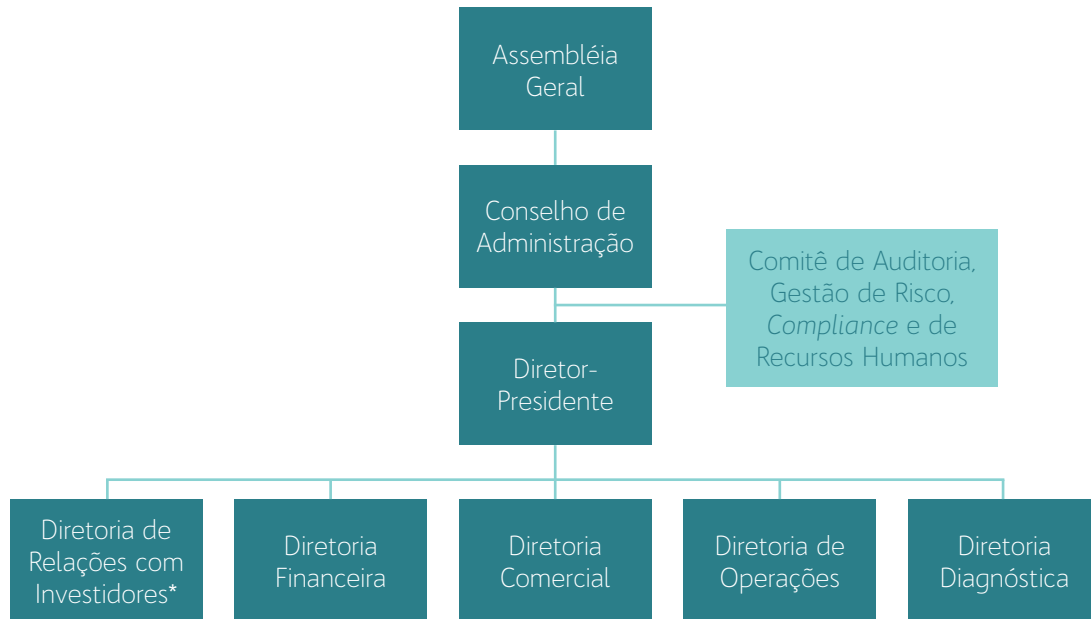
Assembléia Geral

Conselho de Administração

Comitê de Auditoria, Gestão de Risco, Compliance e de Recursos Humanos

Diretor-Presidente

Diretoria de Relações com Investidores*

Diretoria Financeira

Diretoria Comercial

Diretoria de Operações

Diretoria Diagnóstica